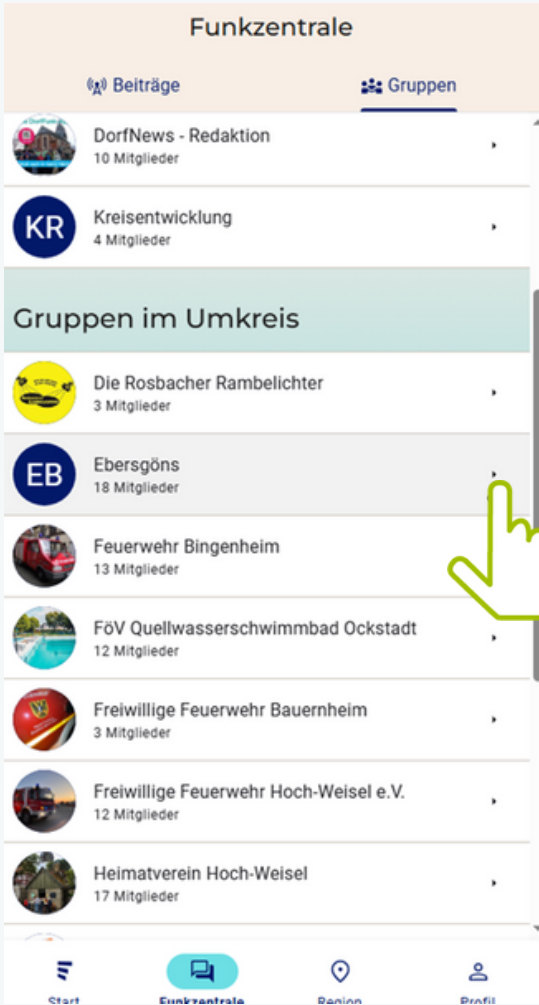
Funkzentrale

Beiträge
Gruppen

DorfNews - Redaktion
10 Mitglieder

KR
Kreisentwicklung
4 Mitglieder

Gruppen im Umkreis

Die Rosbacher Rambelichter
3 Mitglieder

EB
Ebersgöns
18 Mitglieder

Feuerwehr Bingenheim
13 Mitglieder

FöV Quellwasserschwimmbad Ockstadt
12 Mitglieder

Freiwillige Feuerwehr Bauernheim
3 Mitglieder

Freiwillige Feuerwehr Hoch-Weisel e.V.
12 Mitglieder

Heimatverein Hoch-Weisel
17 Mitglieder

Start
Funkzentrale
Region
Profil